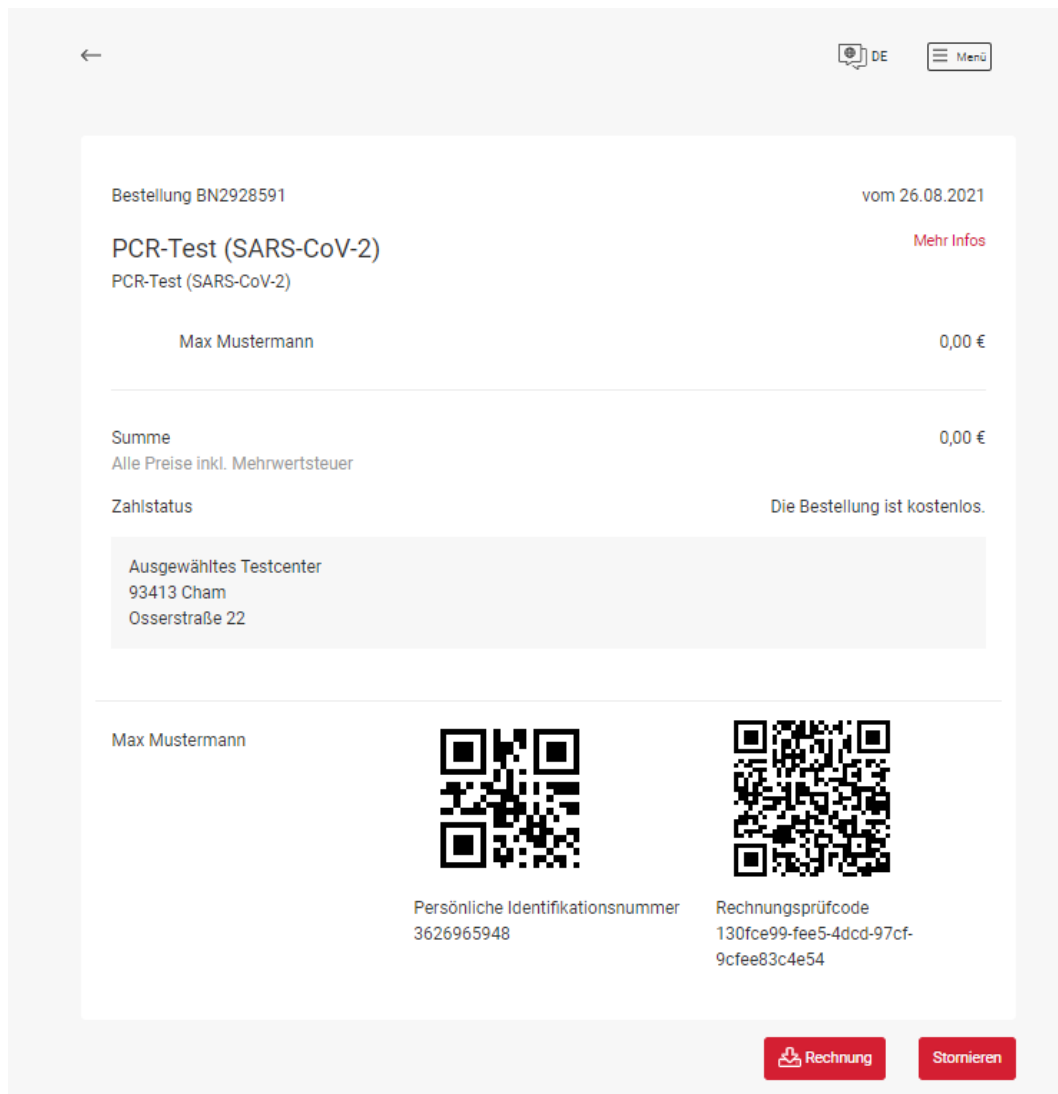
←

DE Menü

Bestellung BN2928591

vom 26.08.2021

PCR-Test (SARS-CoV-2)

Mehr Infos

PCR-Test (SARS-CoV-2)

Max Mustermann

0,00 €

Summe

0,00 €

Alle Preise inkl. Mehrwertsteuer

Zahlstatus

Die Bestellung ist kostenlos.

Ausgewähltes Testcenter
93413 Cham
Osserstraße 22

Max Mustermann

Persönliche Identifikationsnummer
3626965948

Rechnungsprüfcode
130fce99-fee5-4dcd-97cf-9cfee83c4e54

Rechnung

Stornieren